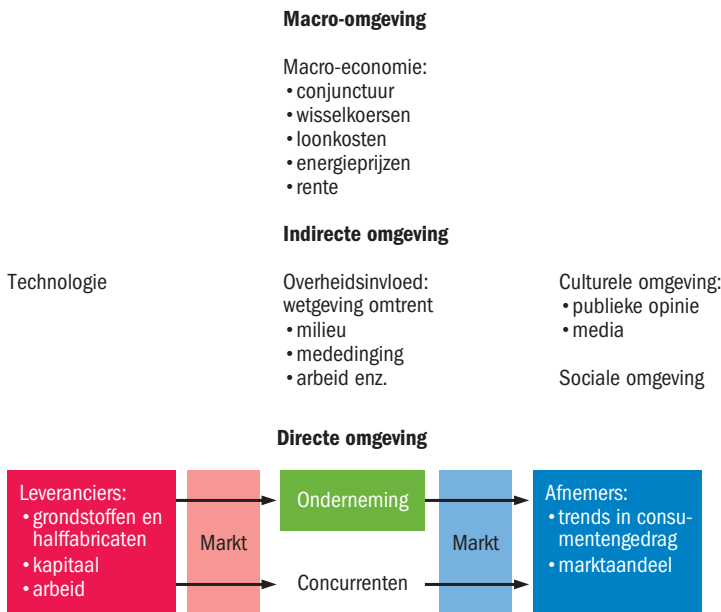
**Macro-omgeving**

Macro-economie:
• conjunctuur
• wisselkoersen
• loonkosten
• energieprijzen
• rente

**Indirecte omgeving**

Technologie

Overheidsinvloed:
wetgeving omtrent
• milieu
• mededinging
• arbeid enz.

Culturele omgeving:
• publieke opinie
• media

Sociale omgeving

**Directe omgeving**

Leveranciers:
• grondstoffen en halffabricaten
• kapitaal
• arbeid

Markt

Onderneming

Concurrenten

Markt

Afnemers:
• trends in consumentengedrag
• marktaandeel